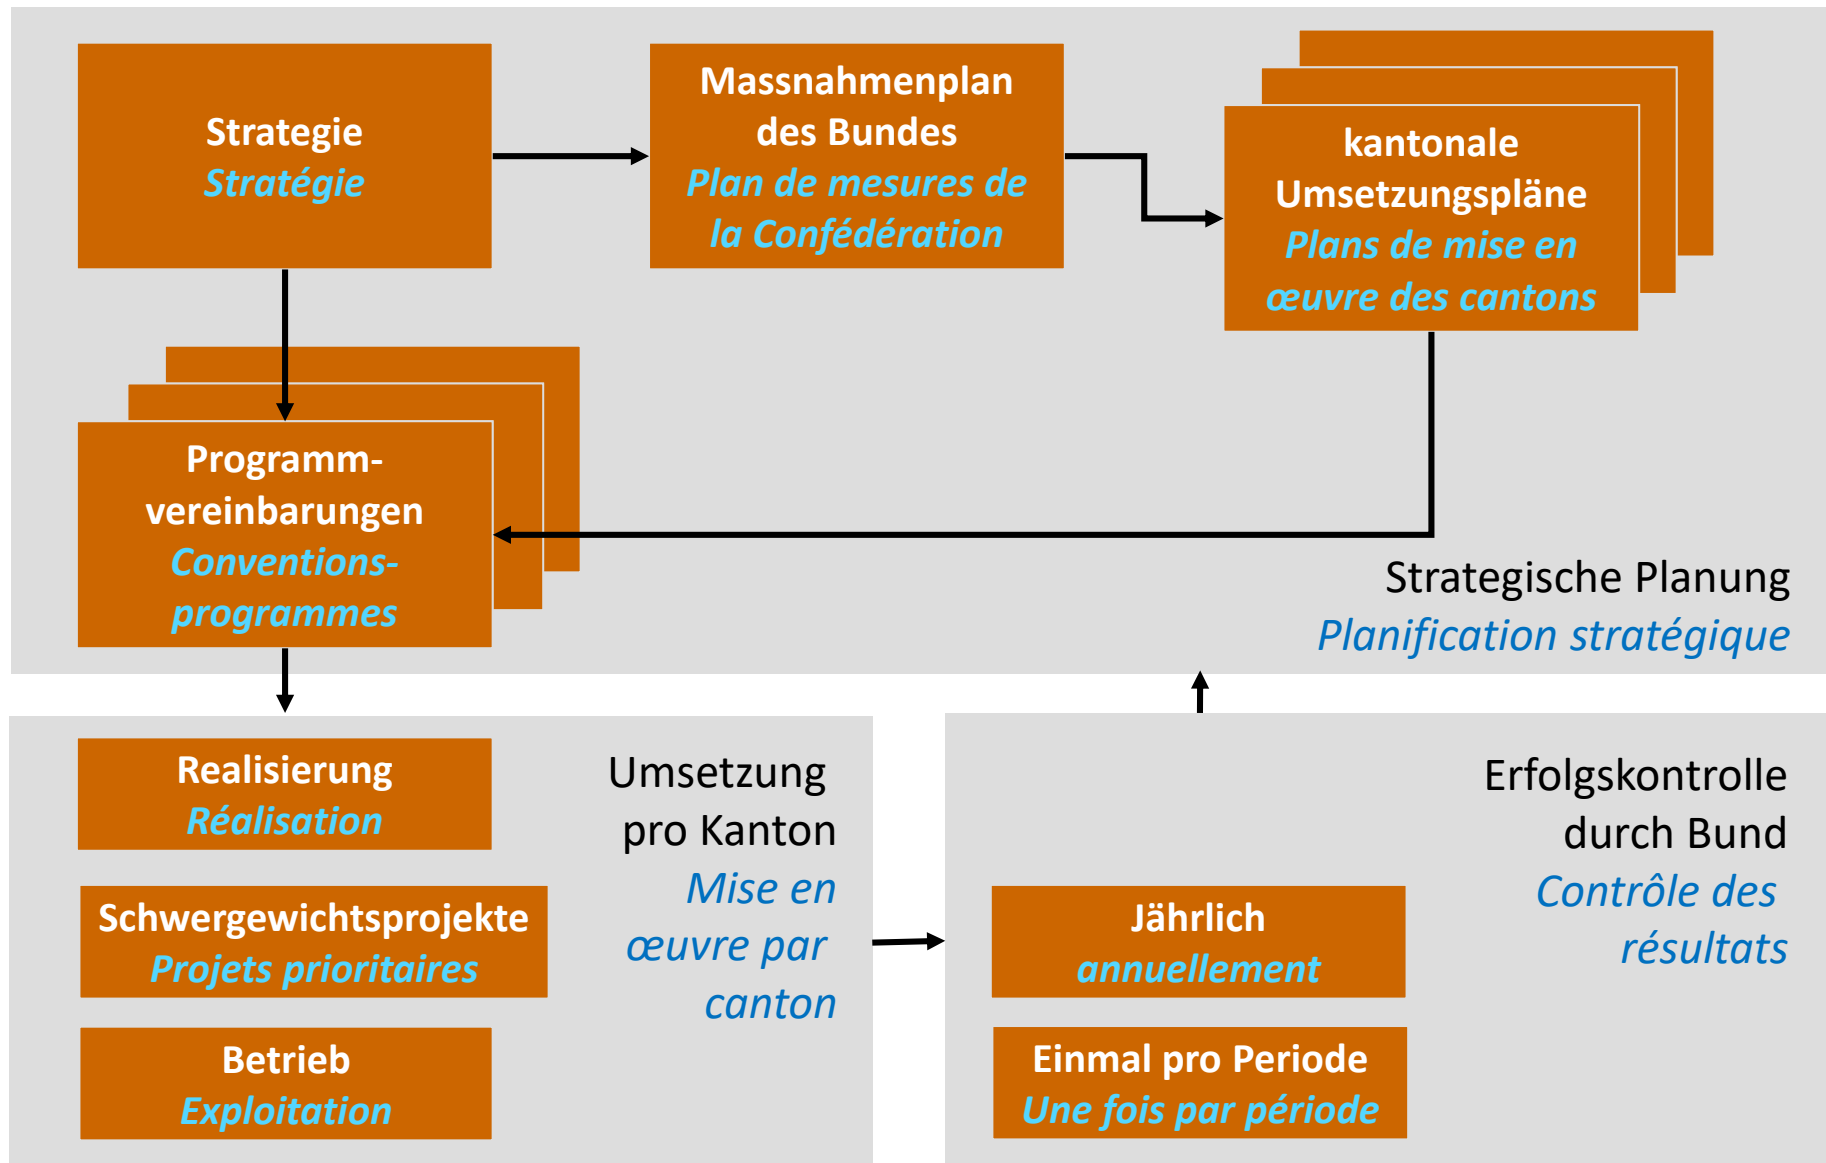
Strategie
Stratégie

Massnahmenplan des Bundes
Plan de mesures de la Confédération

kantonale Umsetzungspläne
Plans de mise en œuvre des cantons

Programmvereinbarungen
Conventions-programmes

Strategische Planung
Planification stratégique

Realisierung
Réalisation

Schwergewichtsprojekte
Projets prioritaires

Betrieb
Exploitation

Umsetzung pro Kanton
Mise en œuvre par canton

Erfolgskontrolle durch Bund
Contrôle des résultats

Jährlich
annuellement

Einmal pro Periode
Une fois par période